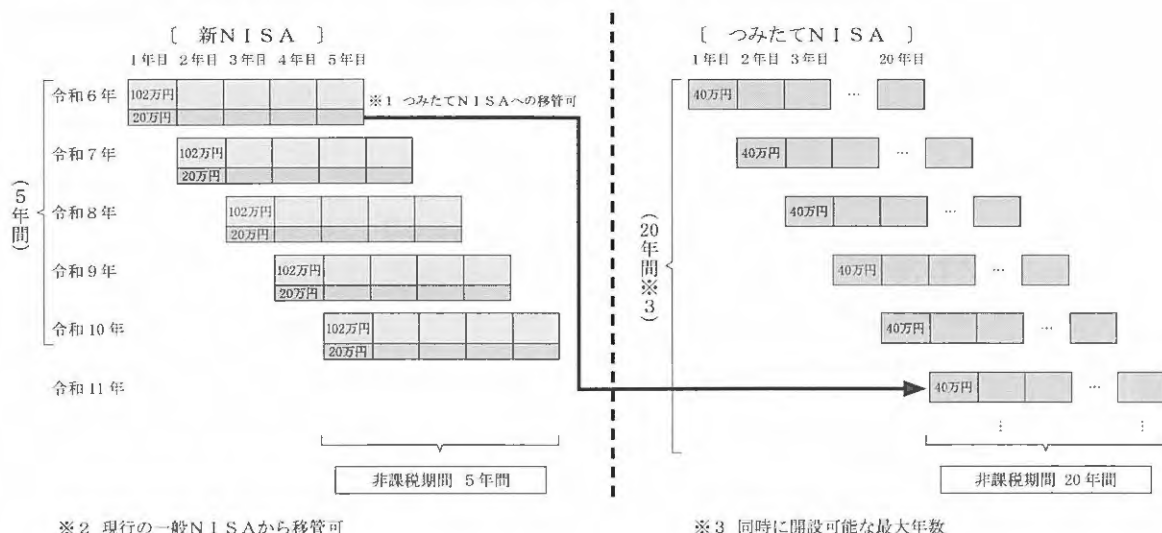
〔 新ＮＩＳＡ 〕

1年目 2年目 3年目 4年目 5年目

（5年間）

令和６年 102万円 20万円 ※1 つみたてＮＩＳＡへの移管可

令和７年 102万円 20万円

令和８年 102万円 20万円

令和９年 102万円 20万円

令和10年 102万円 20万円

令和11年

非課税期間 5年間

※2 現行の一般ＮＩＳＡから移管可

〔 つみたてＮＩＳＡ 〕

1年目 2年目 3年目 20年目

（20年間※3）

40万円 …

40万円 …

40万円 …

40万円 …

40万円 …

40万円 …

⋮ ⋮

非課税期間 20年間

※3 同時に開設可能な最大年数